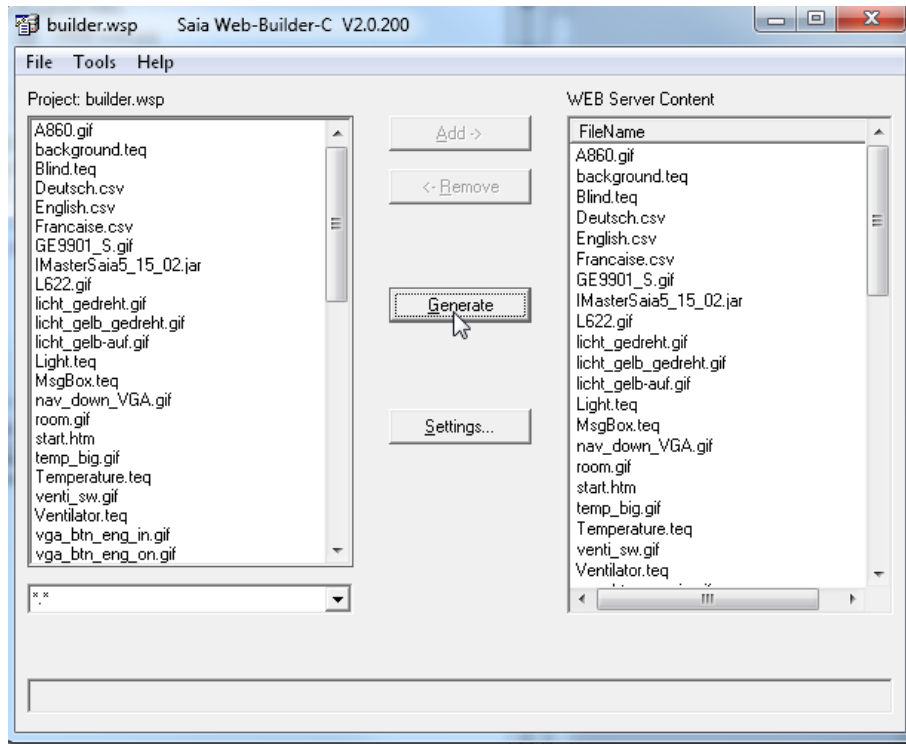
builder.wsp Saia Web-Builder-C V2.0.200

File Tools Help

Project: builder.wsp

A860.gif
background.teq
Blind.teq
Deutsch.csv
English.csv
Francaise.csv
GE9901_S.gif
IMasterSaia5_15_02.jar
L622.gif
licht_gedreht.gif
licht_gelb_gedreht.gif
licht_gelb-auf.gif
Light.teq
MsgBox.teq
nav_down_VGA.gif
room.gif
start.htm
temp_big.gif
Temperature.teq
venti_sw.gif
Ventilator.teq
vga_btn_eng_in.gif
vga_btn_eng_on.gif

*.*

Add ->

<- Remove

Generate

Settings...

WEB Server Content

| FileName |
|---|
| A860.gif |
| background.teq |
| Blind.teq |
| Deutsch.csv |
| English.csv |
| Francaise.csv |
| GE9901_S.gif |
| IMasterSaia5_15_02.jar |
| L622.gif |
| licht_gedreht.gif |
| licht_gelb_gedreht.gif |
| licht_gelb-auf.gif |
| Light.teq |
| MsgBox.teq |
| nav_down_VGA.gif |
| room.gif |
| start.htm |
| temp_big.gif |
| Temperature.teq |
| venti_sw.gif |
| Ventilator.teq |